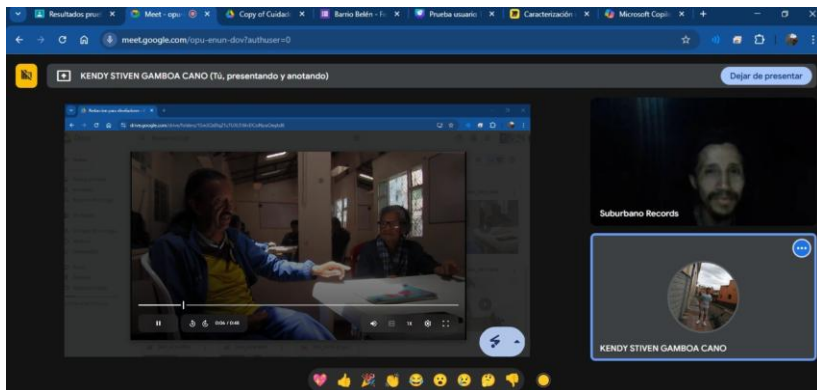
Resultados prue ×
Meet - opu ×
Copy of Cuidad ×
Barrio Belén - F ×
Prueba usuario ×
Caracterización ×
Microsoft Copil ×

meet.google.com/opu-emun-dov?authuser=0

KENDY STIVEN GAMBOA CANO (Tú, presentando y anotando)

Dejar de presentar

0:06 / 0:40

Suburbano Records

KENDY STIVEN GAMBOA CANO